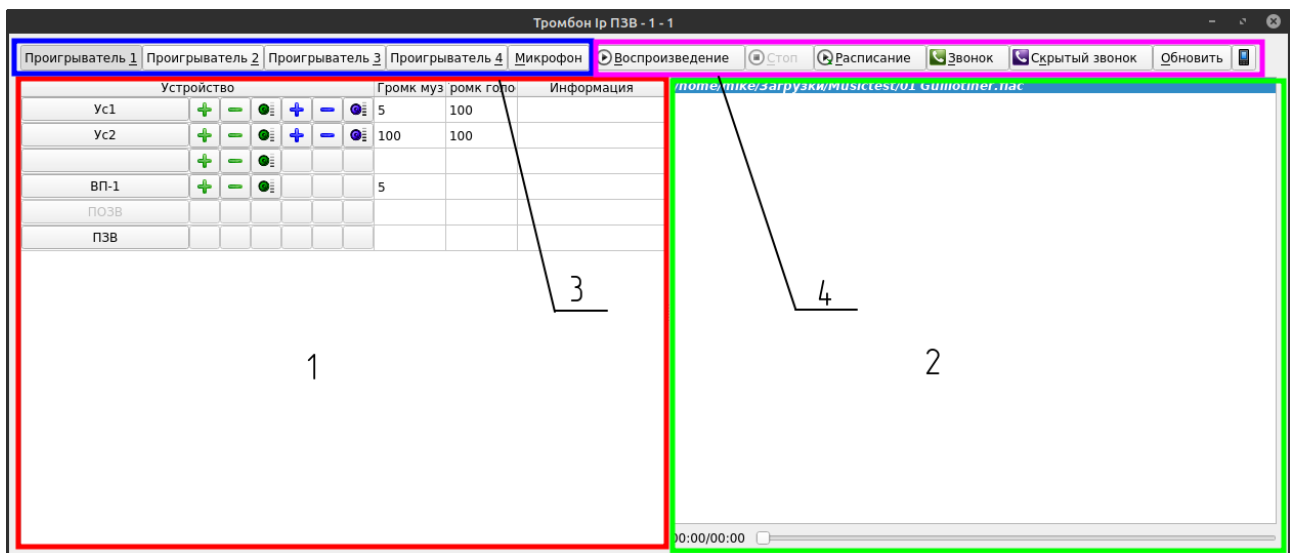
Тромбон Ip ПЗВ - 1 - 1

Проигрыватель 1 Проигрыватель 2 Проигрыватель 3 Проигрыватель 4 Микрофон Воспроизведение Стоп Расписание Звонок Скрытый звонок Обновить

| Устройство | | | | | | | Громк муз | ромк голо | Информация |
|---|---|---|---|---|---|---|---|---|---|
| Ус1 | | | | | | | 5 | 100 | |
| Ус2 | | | | | | | 100 | 100 | |
| | | | | | | | | | |
| ВП-1 | | | | | | | 5 | | |
| ПОЗВ | | | | | | | | | |
| ПЗВ | | | | | | | | | |

/home/mike/Загрузки/Musictest/01 Guillotiner.flac

3

4

1

2

00:00/00:00